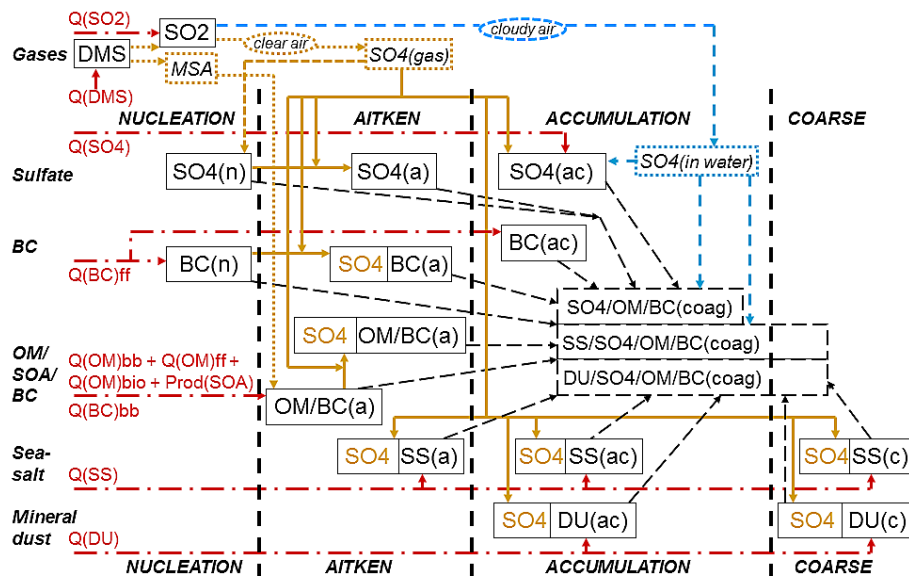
Q(SO2)
SO2
cloudy air
Gases
DMS
clear air
SO4(gas)
MSA
Q(DMS)
NUCLEATION
AITKEN
ACCUMULATION
COARSE
Q(SO4)
Sulfate
SO4(n)
SO4(a)
SO4(ac)
SO4(in water)
BC
BC(ac)
Q(BC)ff
BC(n)
SO4 BC(a)
SO4/OM/BC(coag)
SO4 OM/BC(a)
SS/SO4/OM/BC(coag)
OM/ SOA/ BC
Q(OM)bb + Q(OM)ff + Q(OM)bio + Prod(SOA)
DU/SO4/OM/BC(coag)
Q(BC)bb
OM/BC(a)
Sea-salt
SO4 SS(a)
SO4 SS(ac)
SO4 SS(c)
Q(SS)
Mineral dust
SO4 DU(ac)
SO4 DU(c)
Q(DU)
NUCLEATION
AITKEN
ACCUMULATION
COARSE